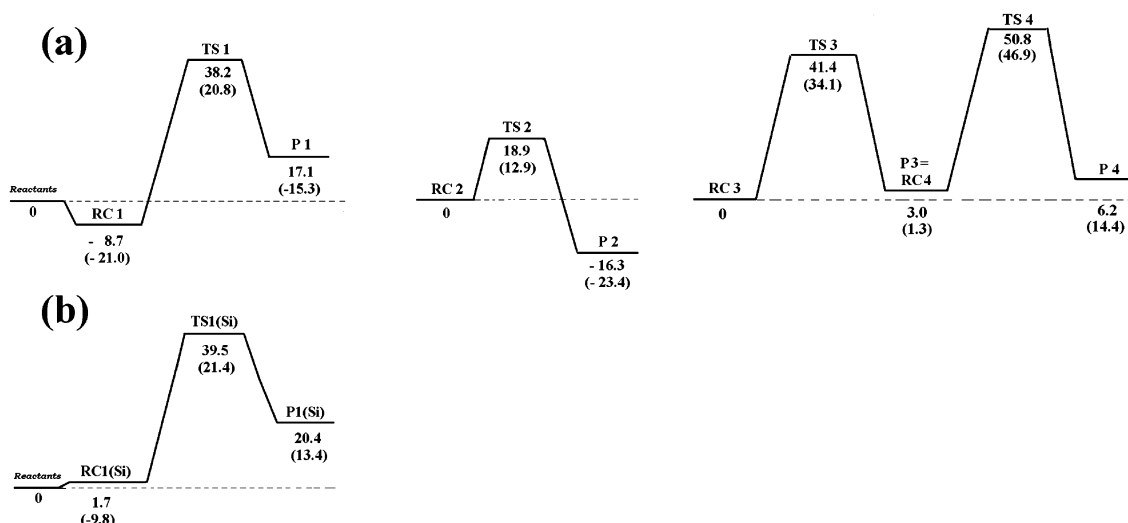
(a)

Reactants
0
RC 1
- 8.7
(- 21.0)
TS 1
38.2
(20.8)
P 1
17.1
(-15.3)

RC 2
0
TS 2
18.9
(12.9)
P 2
- 16.3
(- 23.4)

RC 3
0
TS 3
41.4
(34.1)
P3=
RC4
3.0
(1.3)
TS 4
50.8
(46.9)
P 4
6.2
(14.4)

(b)

Reactants
0
RC1(Si)
1.7
(-9.8)
TS1(Si)
39.5
(21.4)
P1(Si)
20.4
(13.4)